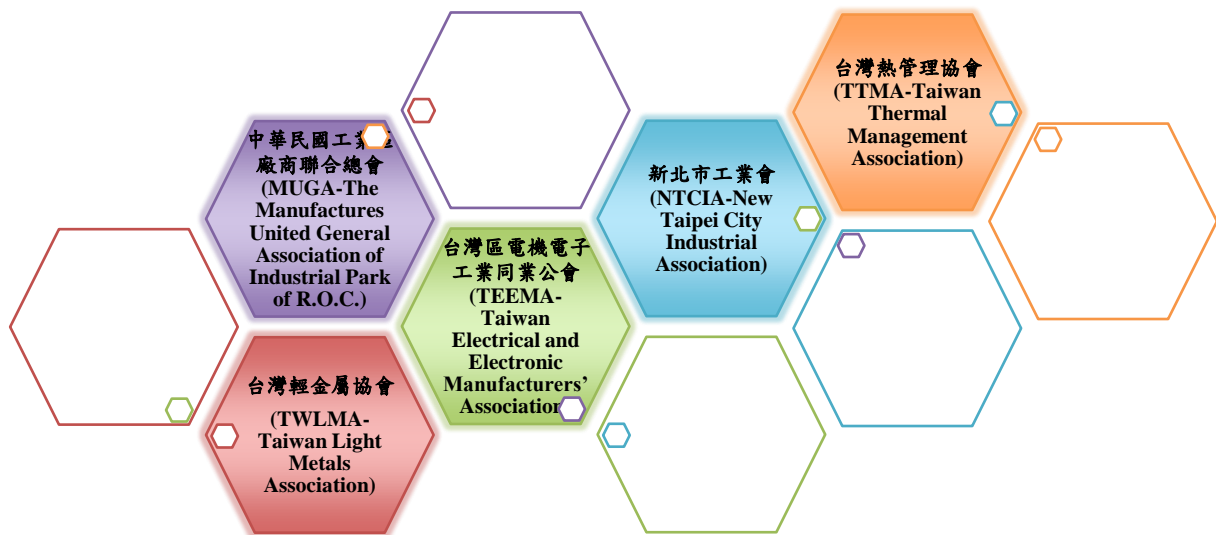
中華民國工業區廠商聯合總會 (MUGA-The Manufactures United General Association of Industrial Park of R.O.C.)

台灣區電機電子工業同業公會 (TEEMA-Taiwan Electrical and Electronic Manufacturers' Association)

新北市工業會 (NTCIA-New Taipei City Industrial Association)

台灣熱管理協會 (TTMA-Taiwan Thermal Management Association)

台灣輕金屬協會 (TWLMA-Taiwan Light Metals Association)